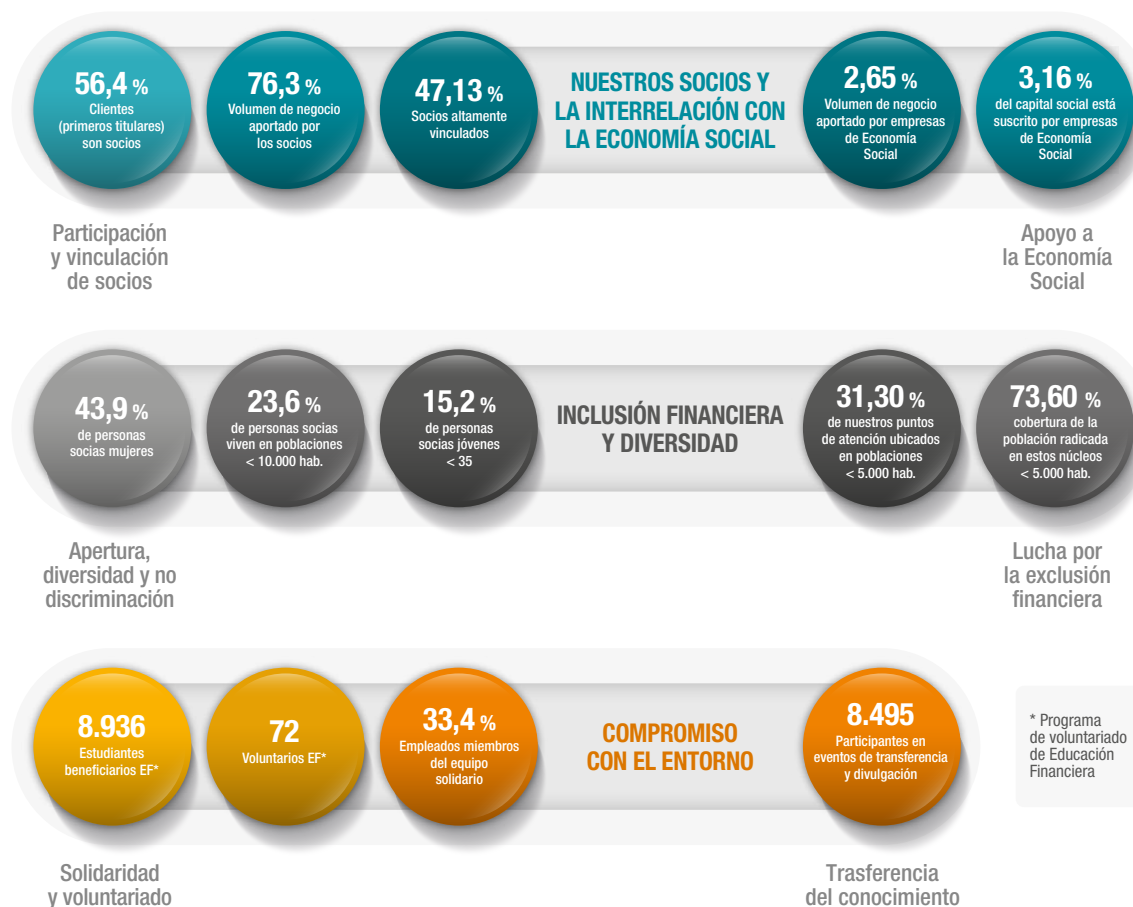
56,4 %
Clientes (primeros titulares) son socios

76,3 %
Volumen de negocio aportado por los socios

47,13 %
Socios altamente vinculados

NUESTROS SOCIOS Y LA INTERRELACIÓN CON LA ECONOMÍA SOCIAL

2,65 %
Volumen de negocio aportado por empresas de Economía Social

3,16 %
del capital social está suscrito por empresas de Economía Social

Participación y vinculación de socios

Apoyo a la Economía Social

43,9 %
de personas socias mujeres

23,6 %
de personas socias viven en poblaciones < 10.000 hab.

15,2 %
de personas socias jóvenes < 35

INCLUSIÓN FINANCIERA Y DIVERSIDAD

31,30 %
de nuestros puntos de atención ubicados en poblaciones < 5.000 hab.

73,60 %
cobertura de la población radicada en estos núcleos < 5.000 hab.

Apertura, diversidad y no discriminación

Lucha por la exclusión financiera

8.936
Estudiantes beneficiarios EF*

72
Voluntarios EF*

33,4 %
Empleados miembros del equipo solidario

COMPROMISO CON EL ENTORNO

8.495
Participantes en eventos de transferencia y divulgación

* Programa de voluntariado de Educación Financiera

Solidaridad y voluntariado

Trasferencia del conocimiento